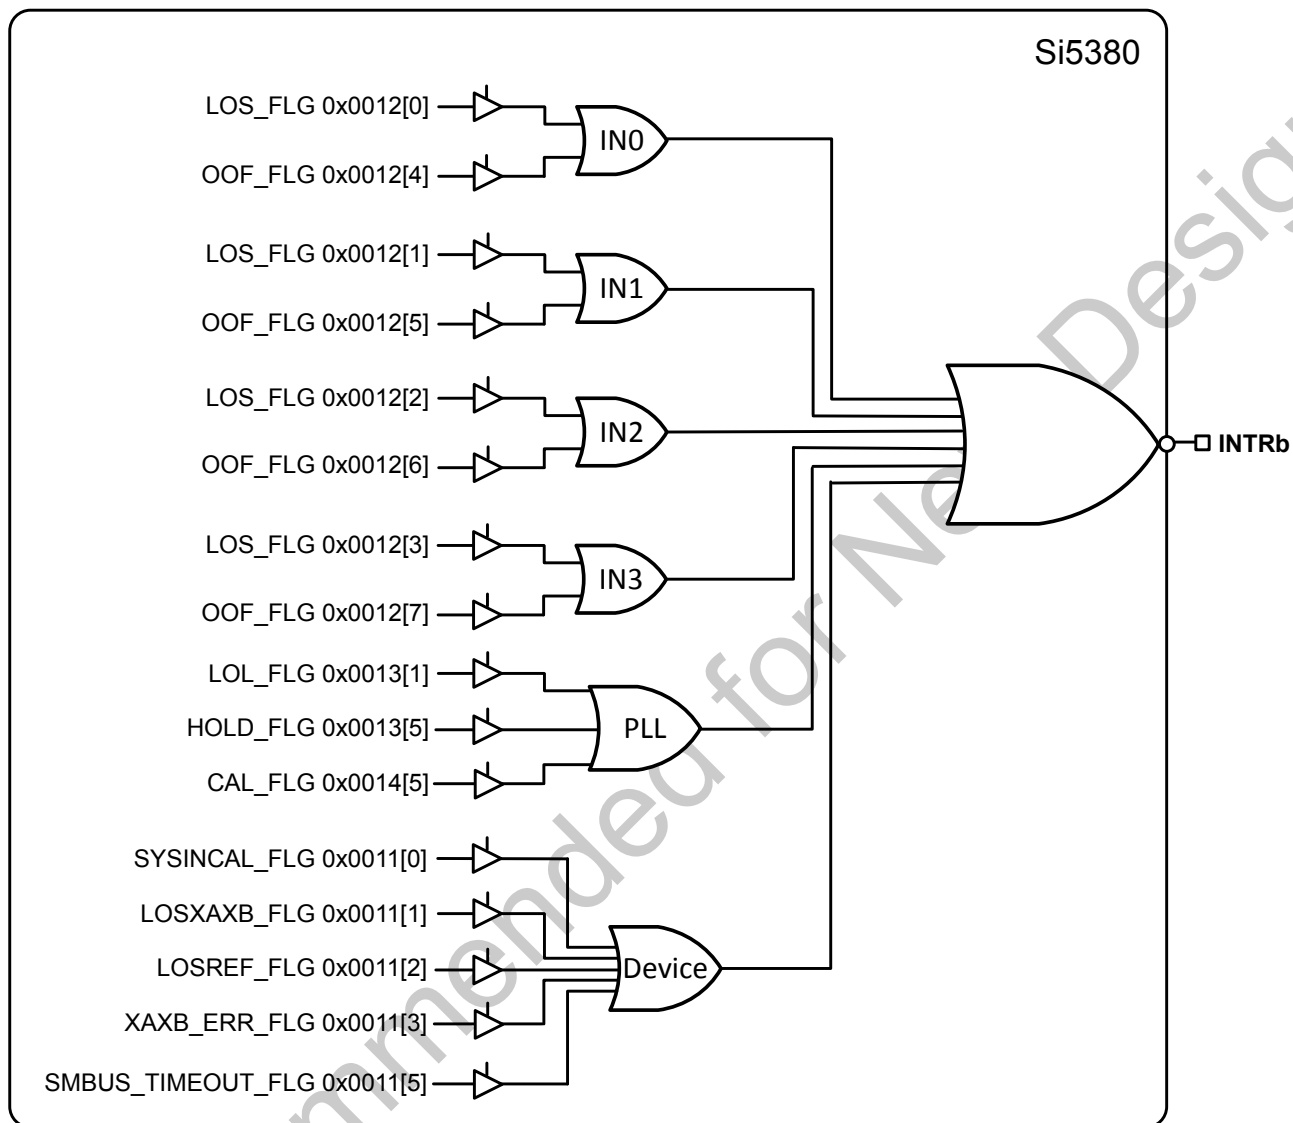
Si5380

LOS_FLG 0x0012[0]
OOF_FLG 0x0012[4]
IN0

LOS_FLG 0x0012[1]
OOF_FLG 0x0012[5]
IN1

LOS_FLG 0x0012[2]
OOF_FLG 0x0012[6]
IN2

LOS_FLG 0x0012[3]
OOF_FLG 0x0012[7]
IN3

LOL_FLG 0x0013[1]
HOLD_FLG 0x0013[5]
CAL_FLG 0x0014[5]
PLL

SYSINCAL_FLG 0x0011[0]
LOSXAXB_FLG 0x0011[1]
LOSREF_FLG 0x0011[2]
XAXB_ERR_FLG 0x0011[3]
SMBUS_TIMEOUT_FLG 0x0011[5]
Device

INTRb

Not Recommended for New Designs